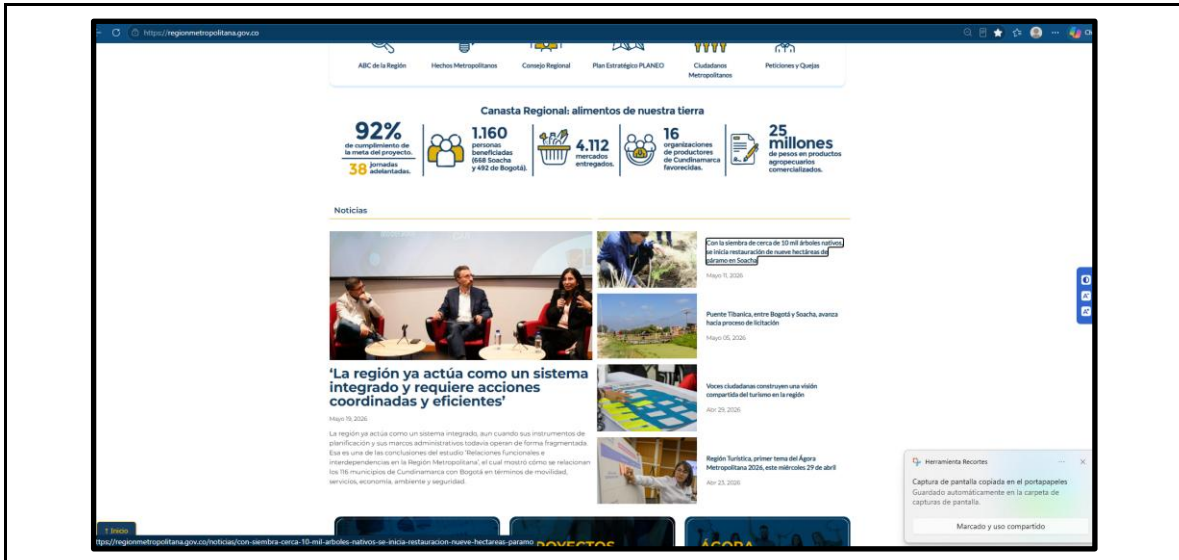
https://regionmetropolitana.gov.co

ABC de la Región
Hechos Metropolitanos
Consejo Regional
Plan Estratégico PLANEO
Ciudadanos Metropolitanos
Peticiones y Quejas

Canasta Regional: alimentos de nuestra tierra

92% de cumplimiento de la meta del proyecto.
38 Jornadas adelantadas.
1.160 personas beneficiadas (668 Soacha y 492 de Bogotá).
4.112 mercados entregados.
16 organizaciones de productores de Cundinamarca favorecidas.
25 millones de pesos en productos agropecuarios comercializados.

Noticias

'La región ya actúa como un sistema integrado y requiere acciones coordinadas y eficientes'

Mayo 19, 2026

La región ya actúa como un sistema integrado, aun cuando sus instrumentos de planificación y sus marcos administrativos todavía operan de forma fragmentada. Esa es una de las conclusiones del estudio 'Relaciones funcionales e interdependencias en la Región Metropolitana', el cual mostró cómo se relacionan los 116 municipios de Cundinamarca con Bogotá en términos de movilidad, servicios, economía, ambiente y seguridad.

Con la siembra de cerca de 10 mil árboles nativos, se inicia restauración de nueve hectáreas de páramo en Soacha
Mayo 11, 2026

Puente Tibanica, entre Bogotá y Soacha, avanza hacia proceso de licitación
Mayo 05, 2026

Voces ciudadanas construyen una visión compartida del turismo en la región
Abr 29, 2026

Región Turística, primer tema del Ágora Metropolitana 2026, este miércoles 29 de abril
Abr 23, 2026

Herramienta Recortes
Captura de pantalla copiada en el portapapeles
Guardado automáticamente en la carpeta de capturas de pantalla.
Marcado y uso compartido

↑ Inicio
https://regionmetropolitana.gov.co/noticias/con-siembra-cerca-10-mil-arboles-nativos-se-inicia-restauracion-nueve-hectareas-paramo
PROYECTOS
ÁGORA